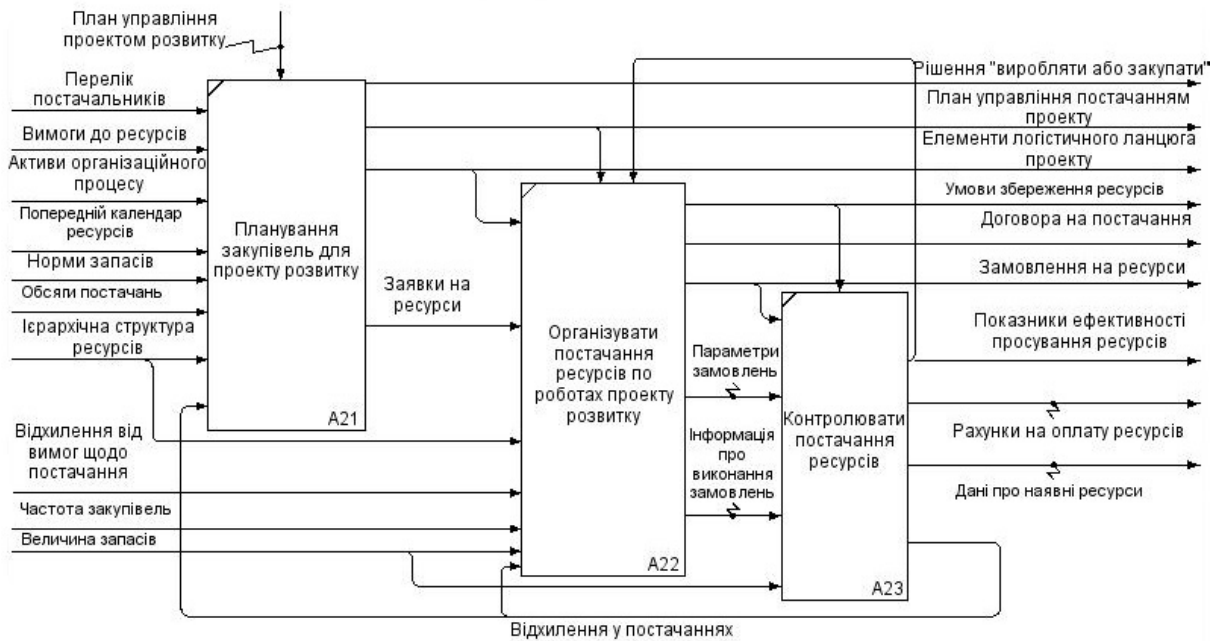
План управління проектом розвитку

Перелік постачальників

Вимоги до ресурсів

Активи організаційного процесу

Попередній календар ресурсів

Норми запасів

Обсяги постачань

Ієрархічна структура ресурсів

Планування закупівель для проекту розвитку

A21

Заявки на ресурси

Відхилення від вимог щодо постачання

Частота закупівель

Величина запасів

Організувати постачання ресурсів по роботах проекту розвитку

A22

Параметри замовлень

Інформація про виконання замовлень

Контролювати постачання ресурсів

A23

Рішення "виробляти або закупати"

План управління постачанням проекту

Елементи логістичного ланцюга проекту

Умови збереження ресурсів

Договора на постачання

Замовлення на ресурси

Показники ефективності просування ресурсів

Рахунки на оплату ресурсів

Дані про наявні ресурси

Відхилення у постачаннях